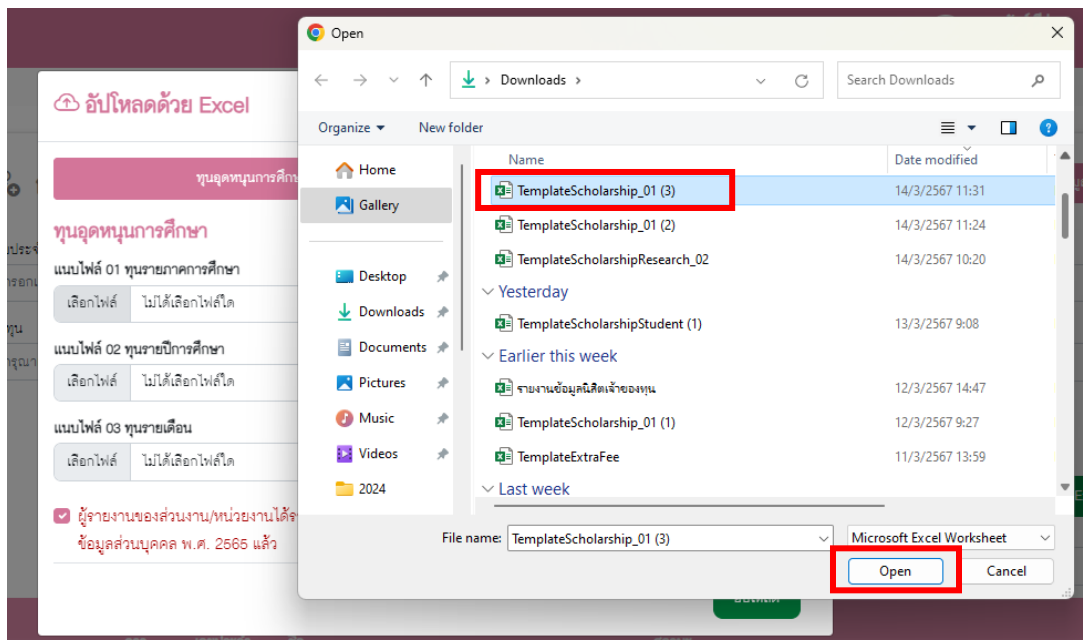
อัปโหลดด้วย Excel

ทุนอุดหนุนการศึก

ทุนอุดหนุนการศึกษา

แนบไฟล์ 01 ทุนรายภาคการศึกษา

เลือกไฟล์ ไม่ได้เลือกไฟล์ใด

แนบไฟล์ 02 ทุนรายปีการศึกษา

เลือกไฟล์ ไม่ได้เลือกไฟล์ใด

แนบไฟล์ 03 ทุนรายเดือน

เลือกไฟล์ ไม่ได้เลือกไฟล์ใด

ผู้รายงานของส่วนงาน/หน่วยงานได้ร ข้อมูลส่วนบุคคล พ.ศ. 2565 แล้ว

Open

Downloads

Search Downloads

Organize New folder

Home
Gallery
Desktop
Downloads
Documents
Pictures
Music
Videos
2024

| Name | Date modified |
|---|---|
| TemplateScholarship_01 (3) | 14/3/2567 11:31 |
| TemplateScholarship_01 (2) | 14/3/2567 11:24 |
| TemplateScholarshipResearch_02 | 14/3/2567 10:20 |
| Yesterday | |
| TemplateScholarshipStudent (1) | 13/3/2567 9:08 |
| Earlier this week | |
| รายงานข้อมูลนิสิตเจ้าของทุน | 12/3/2567 14:47 |
| TemplateScholarship_01 (1) | 12/3/2567 9:27 |
| TemplateExtraFee | 11/3/2567 13:59 |
| Last week | |

File name: TemplateScholarship_01 (3)

Microsoft Excel Worksheet

Open Cancel